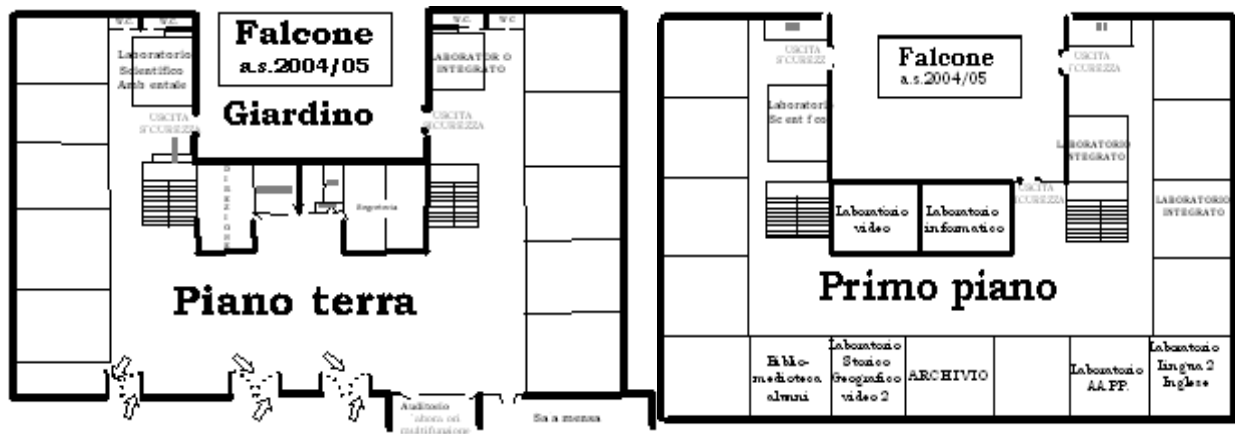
W.C. W.C.

Falcone
a.s.2004/05

W.C. W.C.

Laboratorio Scientifico Ambientale

LABORATORIO INTEGRATO

Giardino

USCITA SICUREZZA

USCITA SICUREZZA

DIREZIONE

Segreteria

Piano terra

Auditorio
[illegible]

Sala mensa

Falcone
a.s.2004/05

USCITA SICUREZZA

USCITA SICUREZZA

Laboratorio Scientifico

LABORATORIO INTEGRATO

USCITA SICUREZZA

Laboratorio video

Laboratorio informatico

LABORATORIO INTEGRATO

Primo piano

Biblio-mediateca alunni

Laboratorio Storico Geografico video 2

ARCHIVIO

Laboratorio AA.PP.

Laboratorio Lingua 2 Inglese